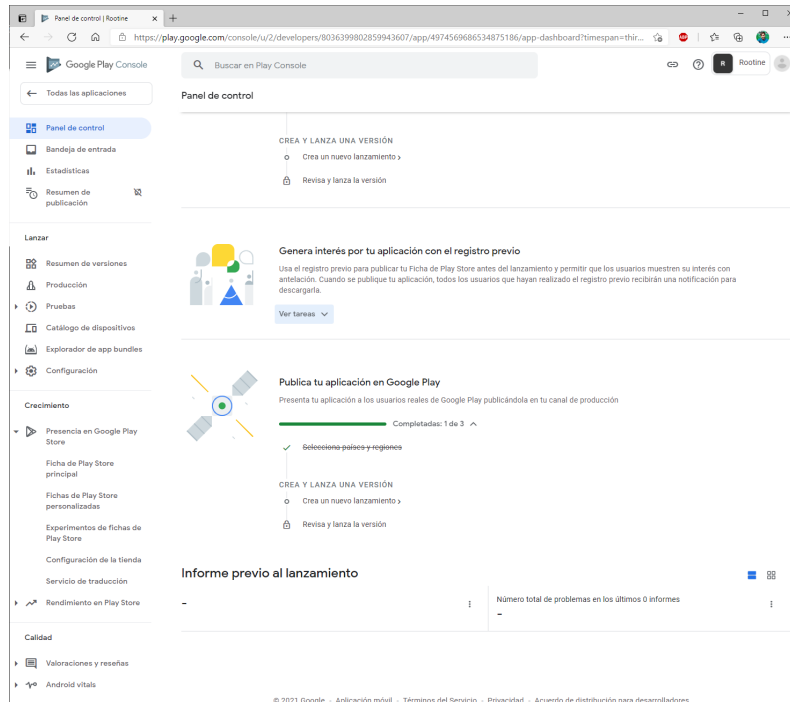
Panel de control | Rootine
https://play.google.com/console/u/2/developers/8036399802859943607/app/4974569686534875186/app-dashboard?timespan=thir...

Google Play Console
Buscar en Play Console
Rootine

Todas las aplicaciones
Panel de control
Bandeja de entrada
Estadísticas
Resumen de publicación

Lanzar
Resumen de versiones
Producción
Pruebas
Catálogo de dispositivos
Explorador de app bundles
Configuración

Crecimiento
Presencia en Google Play Store
Ficha de Play Store principal
Fichas de Play Store personalizadas
Experimentos de fichas de Play Store
Configuración de la tienda
Servicio de traducción
Rendimiento en Play Store

Calidad
Valoraciones y reseñas
Android vitals

Panel de control

CREA Y LANZA UNA VERSIÓN
Crea un nuevo lanzamiento
Revisa y lanza la versión

Genera interés por tu aplicación con el registro previo
Usa el registro previo para publicar tu Ficha de Play Store antes del lanzamiento y permitir que los usuarios muestren su interés con antelación. Cuando se publique tu aplicación, todos los usuarios que hayan realizado el registro previo recibirán una notificación para descargarla.
Ver tareas

Publica tu aplicación en Google Play
Presenta tu aplicación a los usuarios reales de Google Play publicándola en tu canal de producción
Completadas: 1 de 3
Selecciona países y regiones

CREA Y LANZA UNA VERSIÓN
Crea un nuevo lanzamiento
Revisa y lanza la versión

Informe previo al lanzamiento
-
Número total de problemas en los últimos 0 informes
-

© 2021 Google · Aplicación móvil · Términos del Servicio · Privacidad · Acuerdo de distribución para desarrolladores